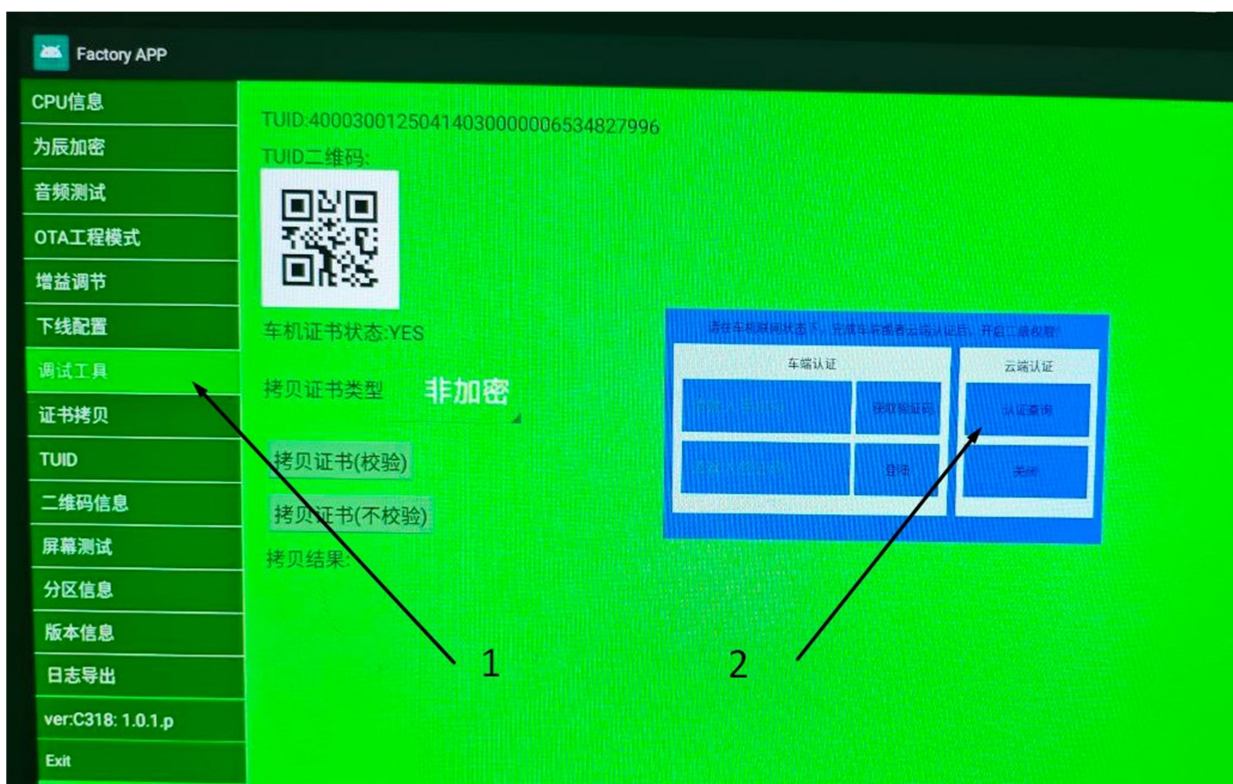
Factory APP

CPU信息
为辰加密
音频测试
OTA工程模式
增益调节
下线配置
调试工具
证书拷贝
TUID
二维码信息
屏幕测试
分区信息
版本信息
日志导出
ver:C318: 1.0.1.p
Exit

TUID:40003001250414030000006534827996
TUID二维码:
车机证书状态:YES
拷贝证书类型 非加密
拷贝证书(校验)
拷贝证书(不校验)
拷贝结果:

请在车机联网状态下，完成车端或者云端认证后，开启二级权限
车端认证
云端认证
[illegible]
获取验证码
认证查询
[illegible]
登录
关闭

1
2